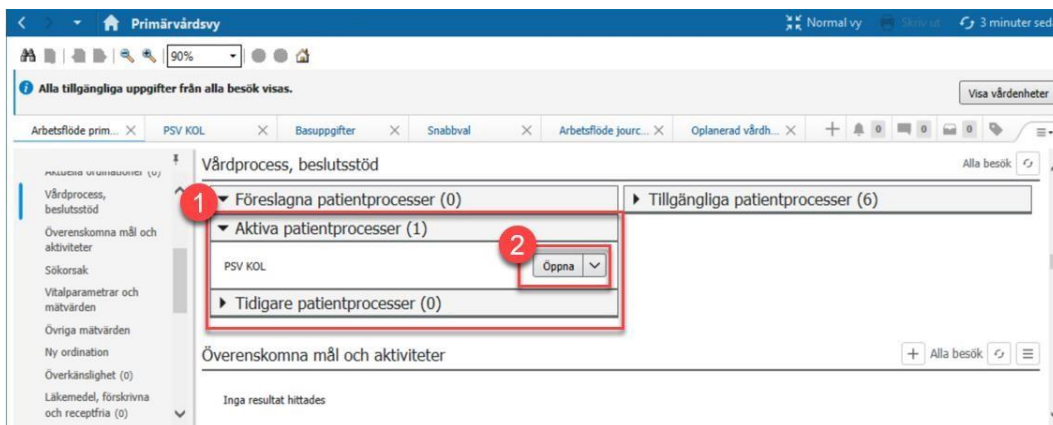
Primärvårdsvy

Normal vy Skriv ut 3 minuter sed

90%

Alla tillgängliga uppgifter från alla besök visas.

Visa vårdenheter

Arbetsflöde prim... PSV KOL Basuppgifter Snabbval Arbetsflöde jourc... Oplanerad vårdh...

0 0 0 0

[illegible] (0)

Vårdprocess, beslutsstöd

Överenskomna mål och aktiviteter

Sökorsak

Vitalparametrar och mätvärden

Övriga mätvärden

Ny ordination

Överkänslighet (0)

Läkemedel, förskrivna och receptfria (0)

Vårdprocess, beslutsstöd

Alla besök

1

Föreslagna patientprocesser (0)

Tillgängliga patientprocesser (6)

Aktiva patientprocesser (1)

2

PSV KOL

Öppna

Tidigare patientprocesser (0)

Överenskomna mål och aktiviteter

Alla besök

Inga resultat hittades